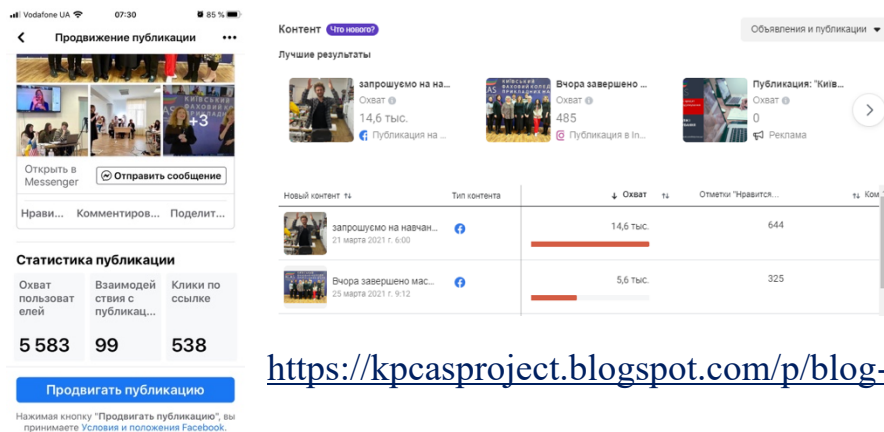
Vodafone UA 07:30 85 %

Продвижение публикации

КИЇВСЬКИЙ ФАХОВИЙ КОЛЕДЖ

+3

Открыть в Messenger

Отправить сообщение

Нрави... Комментиров... Поделит...

Статистика публикации

| Охват пользователей | Взаимодействия с публика... | Клики по ссылке |
|---|---|---|
| 5 583 | 99 | 538 |

Продвигать публикацию

Нажимая кнопку "Продвигать публикацию", вы принимаете Условия и положения Facebook.

Контент Что нового?

Объявления и публикации

Лучшие результаты

запрошуємо на на...
Охват
14,6 тыс.
Публикация на ...

КИЇВСЬКИЙ ФАХОВИЙ КОЛЕДЖ
Вчора завершено ...
Охват
485
Публикация в In...

Публикация: "Київ...
Охват
0
Реклама

| Новый контент | Тип контента | Охват | | Отметки "Нравится... | Ком |
|---|---|---|---|---|---|
| запрошуємо на навчан... 21 марта 2021 г. 6:00 | | 14,6 тыс. | | 644 | |
| Вчора завершено мас... 25 марта 2021 г. 9:12 | | 5,6 тыс. | | 325 | |

https://kpcasproject.blogspot.com/p/blog-